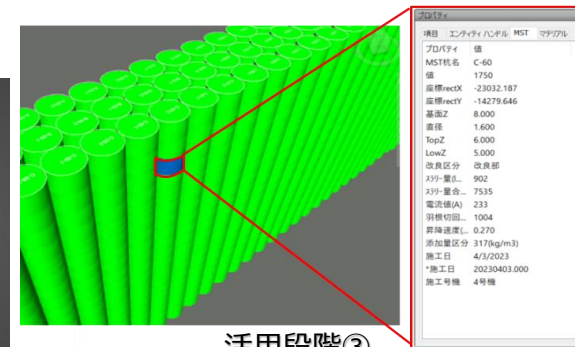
プロパティ

項目 エンティティ ハンドル MST マテリアル

| プロパティ | 値 |
|---|---|
| MST杭名 | C-60 |
| 値 | 1750 |
| 座標rectX | -23032.187 |
| 座標rectY | -14279.646 |
| 基面Z | 8.000 |
| 直径 | 1.600 |
| TopZ | 6.000 |
| LowZ | 5.000 |
| 改良区分 | 改良部 |
| ｽﾗﾘｰ量(l... | 902 |
| ｽﾗﾘｰ量合... | 7535 |
| 電流値(A) | 233 |
| 羽根切回... | 1004 |
| 昇降速度(... | 0.270 |
| 添加量区分 | 317(kg/m3) |
| 施工日 | 4/3/2023 |
| *施工日 | 20230403.000 |
| 施工号機 | 4号機 |

活用段階③